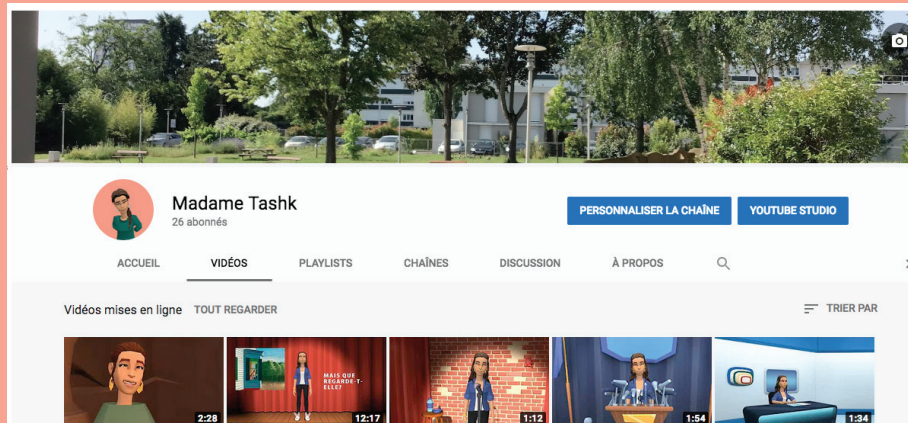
Madame Tashk
26 abonnés

PERSONNALISER LA CHAÎNE
YOUTUBE STUDIO

ACCUEIL
VIDÉOS
PLAYLISTS
CHAÎNES
DISCUSSION
À PROPOS

Vidéos mises en ligne
TOUT REGARDER
TRIER PAR

2:28
MAIS QUE REGARDE-T-ELLE?
12:17
1:12
1:54
1:34